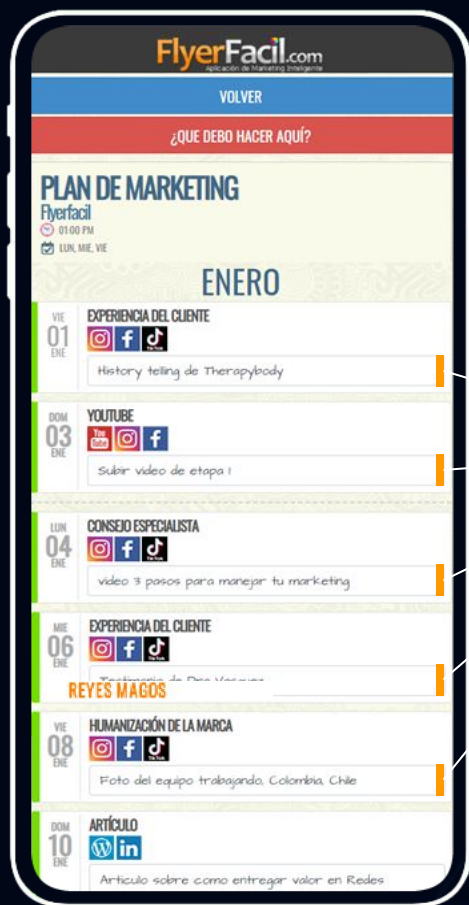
FlyerFacil.com
Aplicación de Marketing Inteligente

VOLVER

¿QUE DEBO HACER AQUÍ?

PLAN DE MARKETING
Flyerfacil
01:00 PM
LUN, MIE, VIE

ENERO

VIE 01 ENE
EXPERIENCIA DEL CLIENTE
TikTok
History telling de Therapybody

DOM 03 ENE
YOUTUBE
You Tube
Subir video de etapa 1

LUN 04 ENE
CONSEJO ESPECIALISTA
TikTok
video 3 pasos para manejar tu marketing

MIE 06 ENE
EXPERIENCIA DEL CLIENTE
TikTok
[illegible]
REYES MAGOS

VIE 08 ENE
HUMANIZACIÓN DE LA MARCA
TikTok
Foto del equipo trabajando, Colombia, Chile

DOM 10 ENE
ARTÍCULO
Articulo sobre como entregar valor en Redes